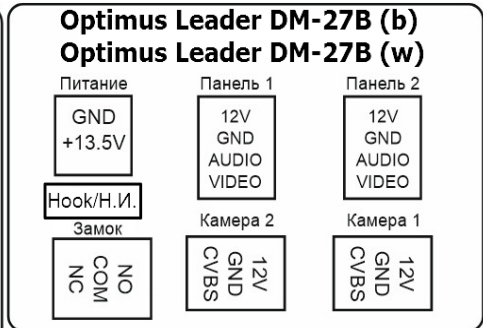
Optimus Leader DM-27B (b)
Optimus Leader DM-27B (w)

Питание
GND
+13.5V

Панель 1
12V
GND
AUDIO
VIDEO

Панель 2
12V
GND
AUDIO
VIDEO

Hook/Н.И.

Замок
NO
COM
NC

Камера 2
12V
GND
CVBS

Камера 1
12V
GND
CVBS